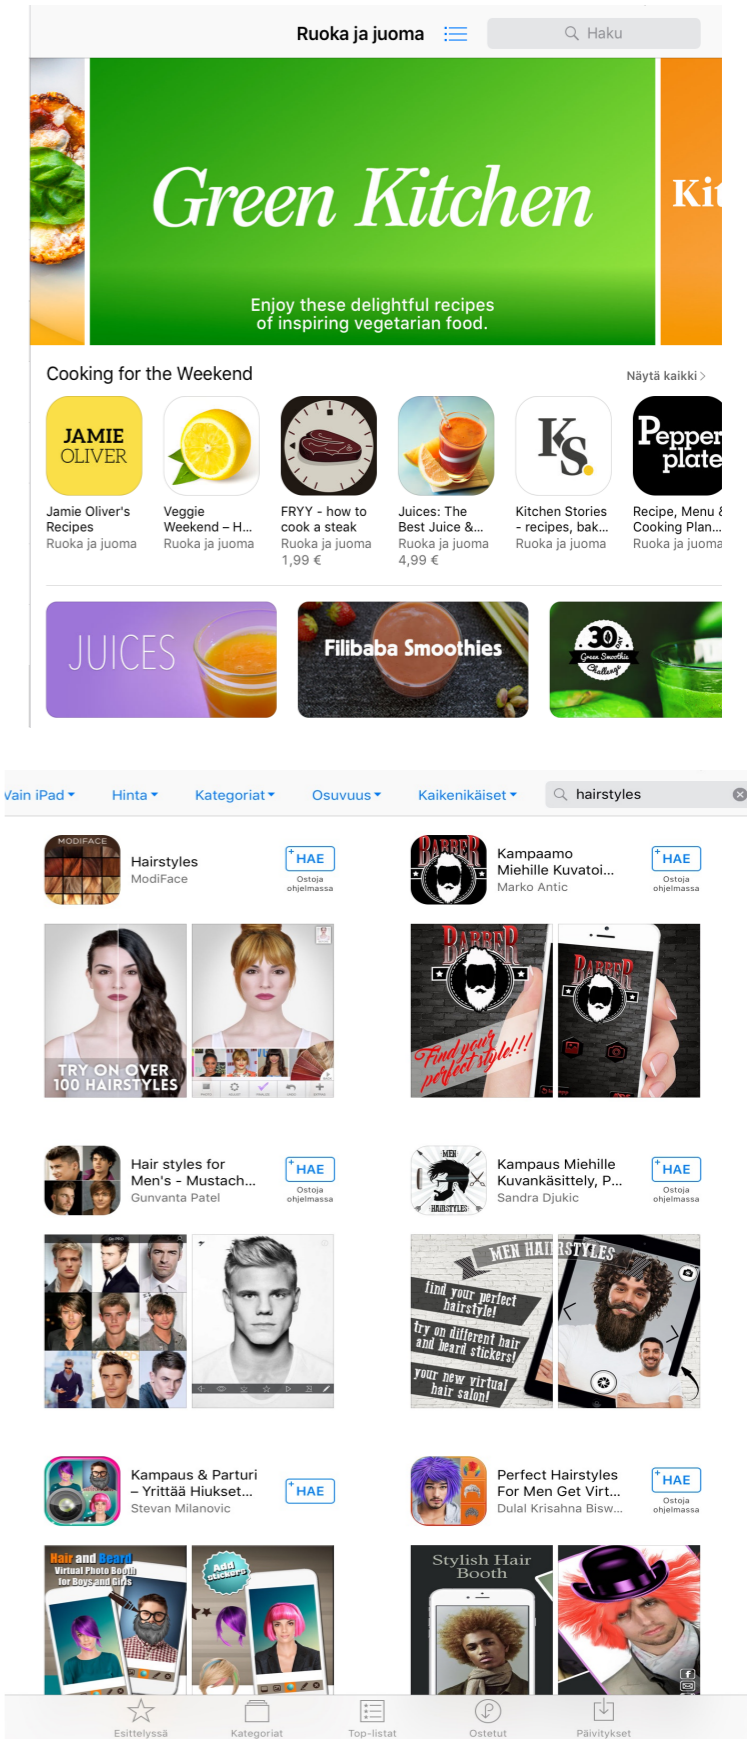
Ruoka ja juoma

Haku

Green Kitchen

Enjoy these delightful recipes of inspiring vegetarian food.

Kit

Cooking for the Weekend

Näytä kaikki >

JAMIE OLIVER

Jamie Oliver's Recipes
Ruoka ja juoma

Veggie Weekend – H...
Ruoka ja juoma

FRYY - how to cook a steak
Ruoka ja juoma
1,99 €

Juices: The Best Juice &...
Ruoka ja juoma
4,99 €

KS

Kitchen Stories - recipes, bak...
Ruoka ja juoma

Pepper plate

Recipe, Menu & Cooking Plan...
Ruoka ja juoma

JUICES

Filibaba Smoothies

30 Green Smoothie Challenge

Vain iPad

Hinta

Kategoriat

Osuvuus

Kaikenikäiset

hairstyles

MODIFACE

Hairstyles
ModiFace

HAE
Ostoja ohjelmassa

TRY ON OVER 100 HAIRSTYLES

BARBER

Kampaamo Miehille Kuvatoi...
Marko Antic

HAE
Ostoja ohjelmassa

BARBER

Find your perfect style!!!

BARBER

Hair styles for Men's - Mustach...
Gunvanta Patel

HAE
Ostoja ohjelmassa

MEN HAIRSTYLES

Kampaus Miehille Kuvankäsittely, P...
Sandra Djukic

HAE
Ostoja ohjelmassa

MEN HAIRSTYLES

find your perfect hairstyle!

try on different hair and beard stickers!

your new virtual hair salon!

Kampaus & Parturi – Yrittää Hiukset...
Stevan Milanovic

HAE

Hair and Beard
Virtual Photo Booth for Boys and Girls

Add stickers

Perfect Hairstyles For Men Get Virt...
Dulal Krisahna Bisw...

HAE
Ostoja ohjelmassa

Stylish Hair Booth

Esittelyssä

Kategoriat

Top-listat

Ostetut

Päivitykset